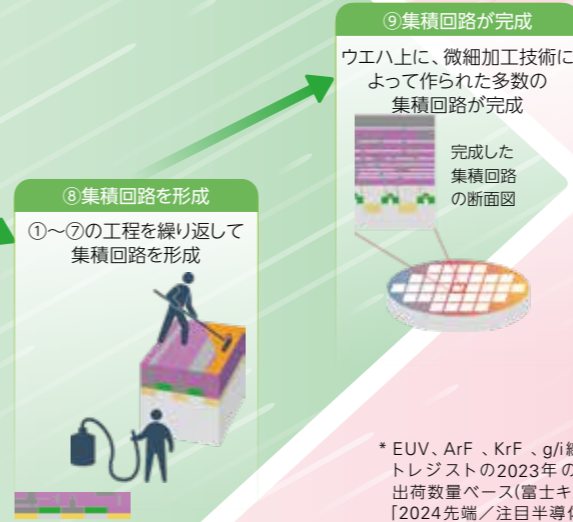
⑨集積回路が完成

ウエハ上に、微細加工技術によって作られた多数の集積回路が完成

完成した集積回路の断面図

⑧集積回路を形成

①～⑦の工程を繰り返して集積回路を形成

* EUV、ArF 、KrF 、g/i線トレジストの2023年の出荷数量ベース(富士キ「2024先端／注目半導